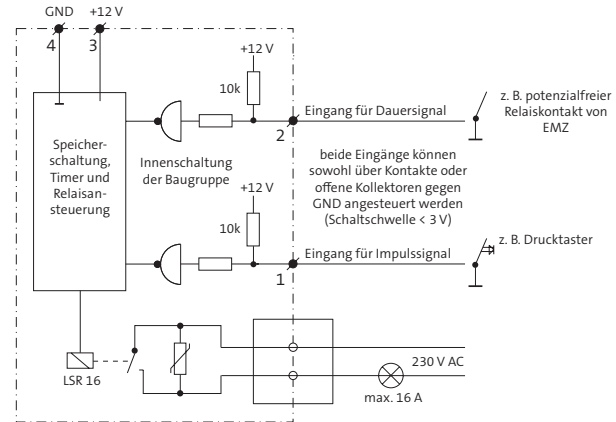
GND +12 V
4 3

+12 V
10k

Speicherschaltung, Timer und Relaisansteuerung

Innenschaltung der Baugruppe

2 Eingang für Dauersignal

z. B. potenzialfreier Relaiskontakt von EMZ

beide Eingänge können sowohl über Kontakte oder offene Kollektoren gegen GND angesteuert werden (Schaltschwelle < 3 V)

+12 V
10k

1 Eingang für Impulssignal

z. B. Drucktaster

LSR 16

230 V AC

max. 16 A